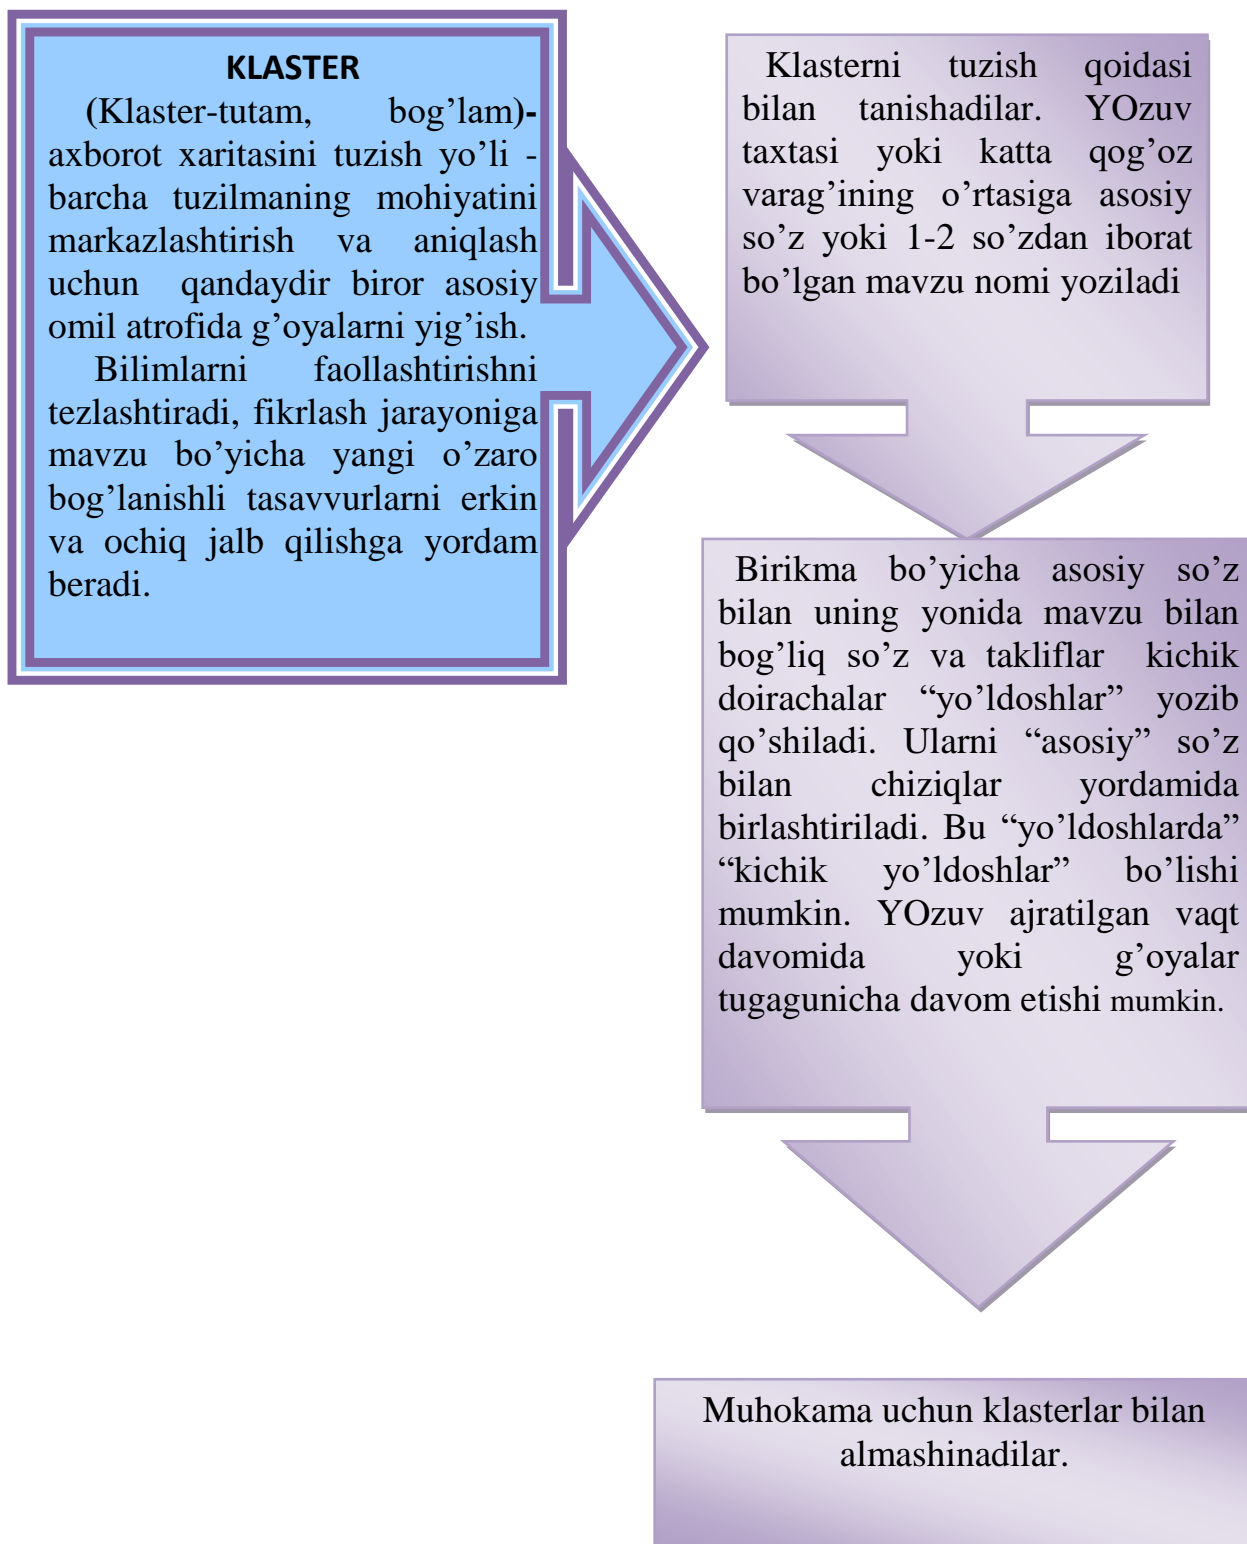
KLASTER

(Klaster-tutam, bog’lam)- axborot xaritasini tuzish yo’li - barcha tuzilmaning mohiyatini markazlashtirish va aniqlash uchun qandaydir biror asosiy omil atrofida g’oyalarni yig’ish.

Bilimlarni faollashtirishni tezlashtiradi, fikrlash jarayoniga mavzu bo’yicha yangi o’zaro bog’lanishli tasavvurlarni erkin va ochiq jalb qilishga yordam beradi.

Klasterni tuzish qoidasi bilan tanishadilar. YOzuv taxtasi yoki katta qog’oz varag’ining o’rtasiga asosiy so’z yoki 1-2 so’zdan iborat bo’lgan mavzu nomi yoziladi

Birikma bo’yicha asosiy so’z bilan uning yonida mavzu bilan bog’liq so’z va takliflar kichik doirachalar “yo’ldoshlar” yozib qo’shiladi. Ularni “asosiy” so’z bilan chiziqlar yordamida birlashtiriladi. Bu “yo’ldoshlarda” “kichik yo’ldoshlar” bo’lishi mumkin. YOzuv ajratilgan vaqt davomida yoki g’oyalar tugagunicha davom etishi mumkin.

Muhokama uchun klasterlar bilan almashinadilar.